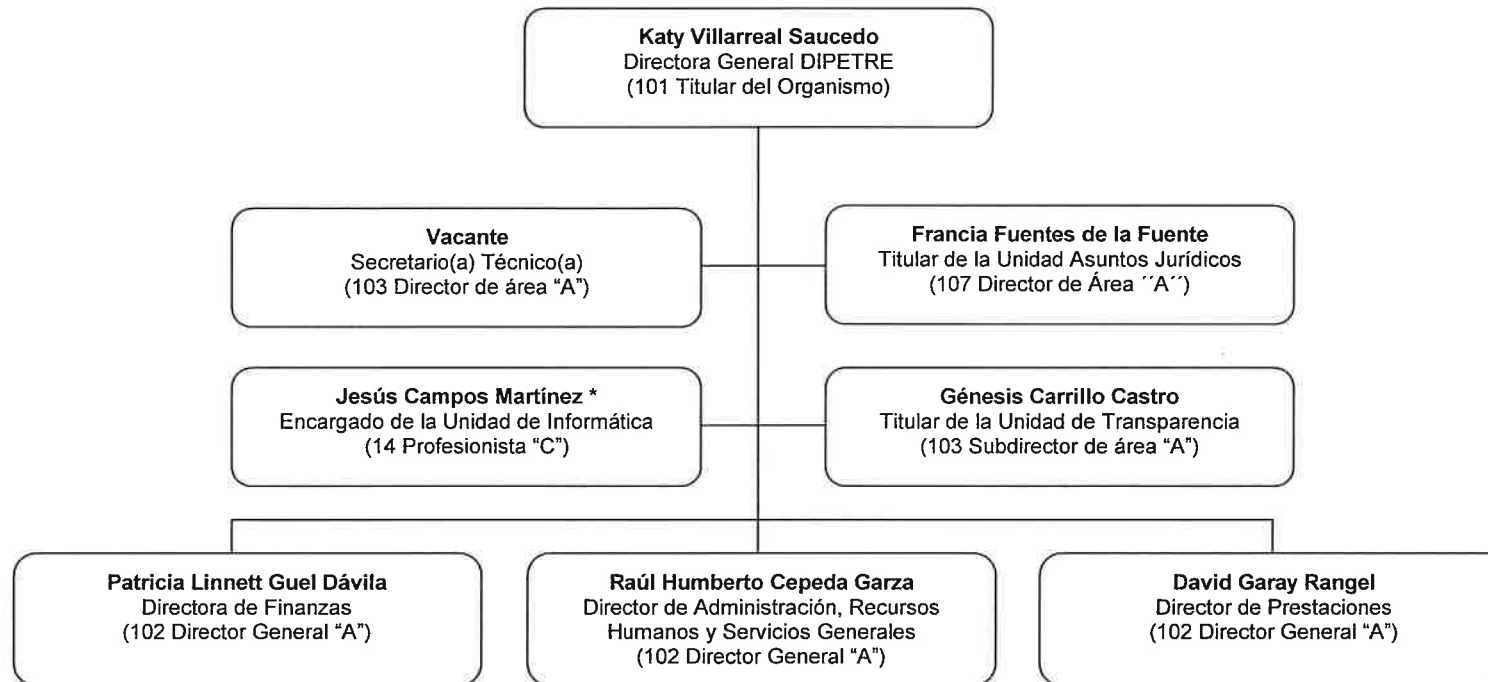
**Katy Villarreal Saucedo**
Directora General DIPETRE
(101 Titular del Organismo)

**Vacante**
Secretario(a) Técnico(a)
(103 Director de área “A”)

**Francia Fuentes de la Fuente**
Titular de la Unidad Asuntos Jurídicos
(107 Director de Área ´´A´´)

**Jesús Campos Martínez \***
Encargado de la Unidad de Informática
(14 Profesionista “C”)

**Génesis Carrillo Castro**
Titular de la Unidad de Transparencia
(103 Subdirector de área “A”)

**Patricia Linnett Guel Dávila**
Directora de Finanzas
(102 Director General “A”)

**Raúl Humberto Cepeda Garza**
Director de Administración, Recursos Humanos y Servicios Generales
(102 Director General “A”)

**David Garay Rangel**
Director de Prestaciones
(102 Director General “A”)